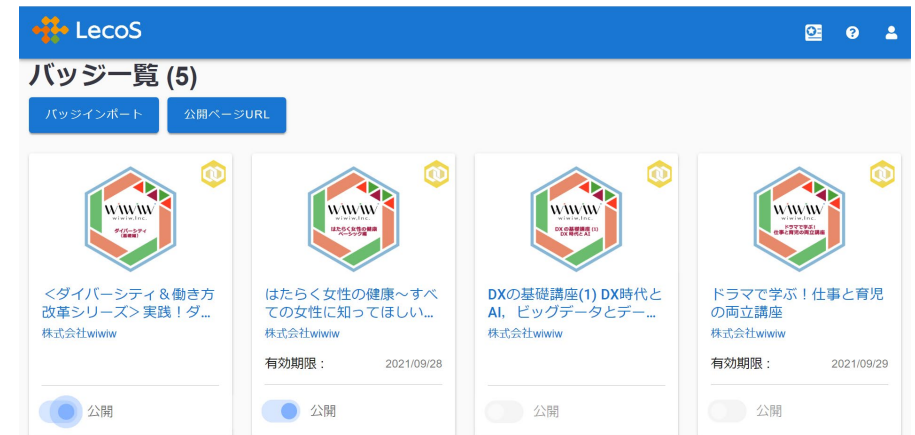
LecoS

バッジ一覧 (5)

バッジインポート

公開ページURL

WIWIW
wiwiw.Inc.
ダイバーシティ

<ダイバーシティ＆働き方改革シリーズ> 実践！ダ...
株式会社wiwiw

公開

WIWIW
wiwiw.Inc.
はたらく女性の健康
ベーシック編

はたらく女性の健康～すべての女性に知ってほしい...
株式会社wiwiw

有効期限：
2021/09/28

公開

WIWIW
wiwiw.Inc.
DXの基礎講座(1)
DX時代とAI

DXの基礎講座(1) DX時代とAI、ビッグデータとデー...
株式会社wiwiw

公開

WIWIW
wiwiw.Inc.
ドラマで学ぶ！
仕事と育児の両立講座

ドラマで学ぶ！仕事と育児の両立講座
株式会社wiwiw

有効期限：
2021/09/29

公開